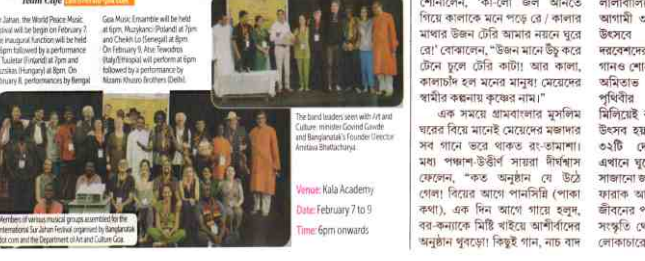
Sur Jahan, The World Peace Music festival will be begin on February 7. The inaugural function will be held 6pm followed by a performance by Tuuletar (Finland) at 7pm and Kozikis (Hungary) at 8pm. On February 8, performances by Bengal

Goa Music Ensemble will be held at 6pm, Muzykanci (Poland) at 7pm and Cheikh Lo (Senegal) at 8pm. On February 9, Atse Tewodros (Italy/Ethiopia) will perform at 6pm followed by a performance by Nizami-Khusro Brothers (Delhi).

The band leaders seen with Art and Culture minister Govind Gawde and Banglanatak's Founder Director Amitava Bhattacharya.

Members of various musical groups assembled for the International Sur Jahan Festival organised by Banglanatak dot com and the Department of Art and Culture Goa.

Venue: Kala Academy
Date: February 7 to 9
Time: 6pm onwards

শোনালেন, "কালো জল আনতে গিয়ে কালাকে মনে পড়ে রে / কালার মাথার উজন টেরি আমার নয়নে ঘুরে রে!' বোঝালেন, "উজন মানে উঁচু করে টেনে চুলে টেরি কাটা! আর কালা, কালাচাঁদ হল মনের মানুষ! মেয়েদের স্বামীর কল্পনায় কৃষ্ণের নাম!"

এক সময়ে গ্রামবাংলার মুসলিম ঘরের বিয়ে মানেই মেয়েদের মজাদার সব গানে ভরে থাকত রং-তামাশা। মধ্য পঞ্চাশ-উত্তীর্ণ সায়রা দীর্ঘশ্বাস ফেলেন, "কত অনুষ্ঠান যে উঠে গেল! বিয়ের আগে পানসিপ্রি (পাকা কথা), এক দিন আগে গায়ে হলুদ, বর-কন্যাকে মিষ্টি খাইয়ে আশীর্বাদের অনুষ্ঠান থুবড়ো! কিছুই গান, নাচ বাদ

লালবা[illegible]
আগামী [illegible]
উৎসবে
দরবেশদে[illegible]
গানও শো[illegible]
অমিতাভ
পৃথিবীর
মিলিয়েই
উৎসব হয়
৩২টি দে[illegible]
এখানে ঘু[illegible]
সাজানো
ফারাক আ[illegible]
জীবনের প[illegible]
সংস্কৃতি চে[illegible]
লোকাচারে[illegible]